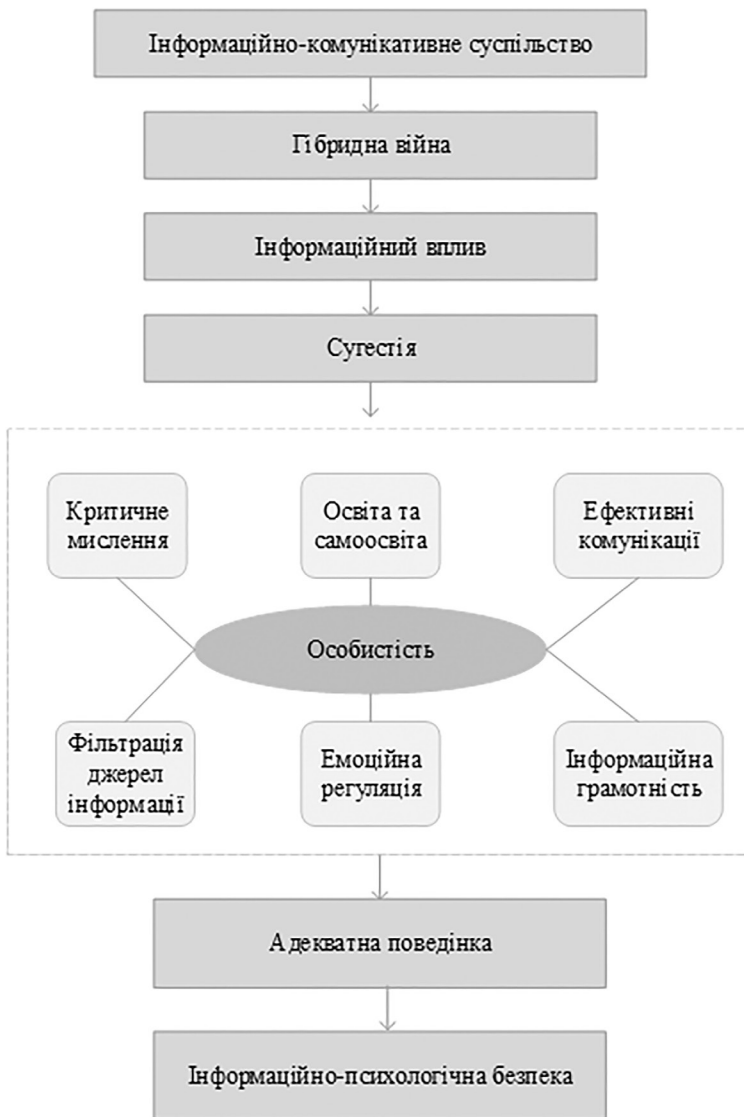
Інформаційно-комунікативне суспільство

Гібридна війна

Інформаційний вплив

Сугестія

Критичне мислення

Освіта та самоосвіта

Ефективні комунікації

Особистість

Фільтрація джерел інформації

Емоційна регуляція

Інформаційна грамотність

Адекватна поведінка

Інформаційно-психологічна безпека